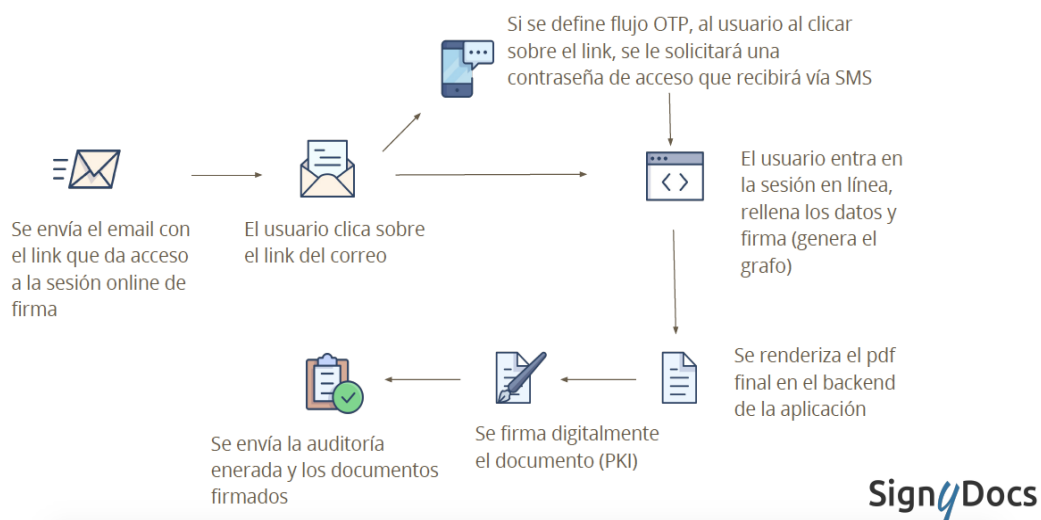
Si se define flujo OTP, al usuario al clicar sobre el link, se le solicitará una contraseña de acceso que recibirá vía SMS

Se envía el email con el link que da acceso a la sesión online de firma

El usuario clica sobre el link del correo

El usuario entra en la sesión en línea, rellena los datos y firma (genera el grafo)

Se renderiza el pdf final en el backend de la aplicación

Se firma digitalmente el documento (PKI)

Se envía la auditoría enerada y los documentos firmados

SignyDocs